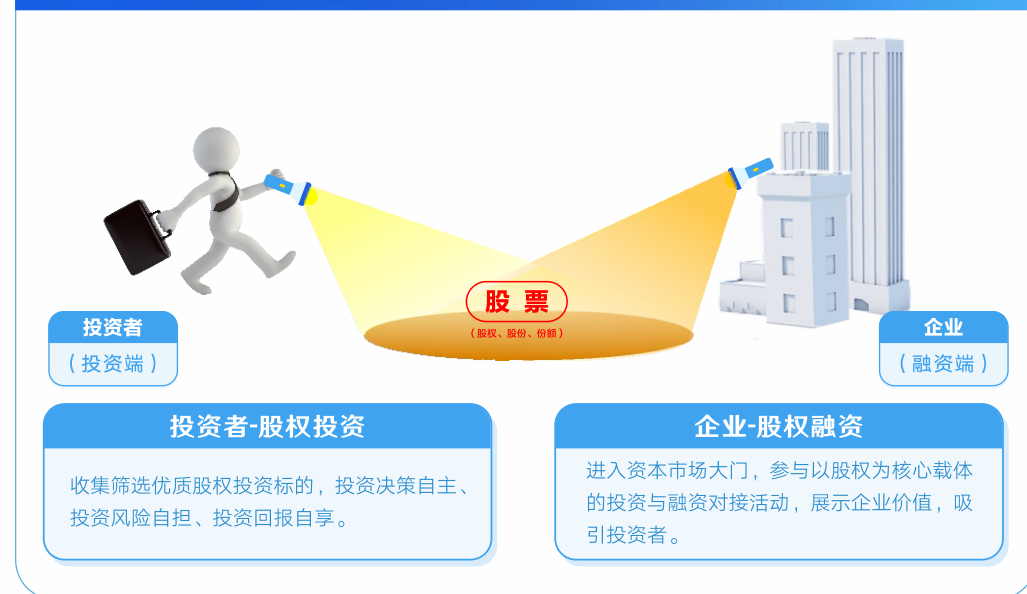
股 票
（股权、股份、份额）

投资者
（投资端）

企业
（融资端）

投资者-股权投资

收集筛选优质股权投资标的，投资决策自主、投资风险自担、投资回报自享。

企业-股权融资

进入资本市场大门，参与以股权为核心载体的投资与融资对接活动，展示企业价值，吸引投资者。